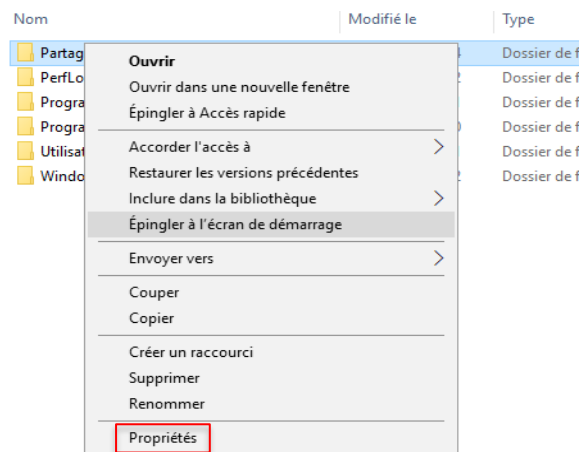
Nom | Modifié le | Type

Partag | Dossier de f
PerfLo | Dossier de f
Progra | Dossier de f
Progra | Dossier de f
Utilisat | Dossier de f
Windo | Dossier de f

Ouvrir
Ouvrir dans une nouvelle fenêtre
Épingler à Accès rapide

Accorder l'accès à
Restaurer les versions précédentes
Inclure dans la bibliothèque
Épingler à l'écran de démarrage

Envoyer vers

Couper
Copier

Créer un raccourci
Supprimer
Renommer

Propriétés